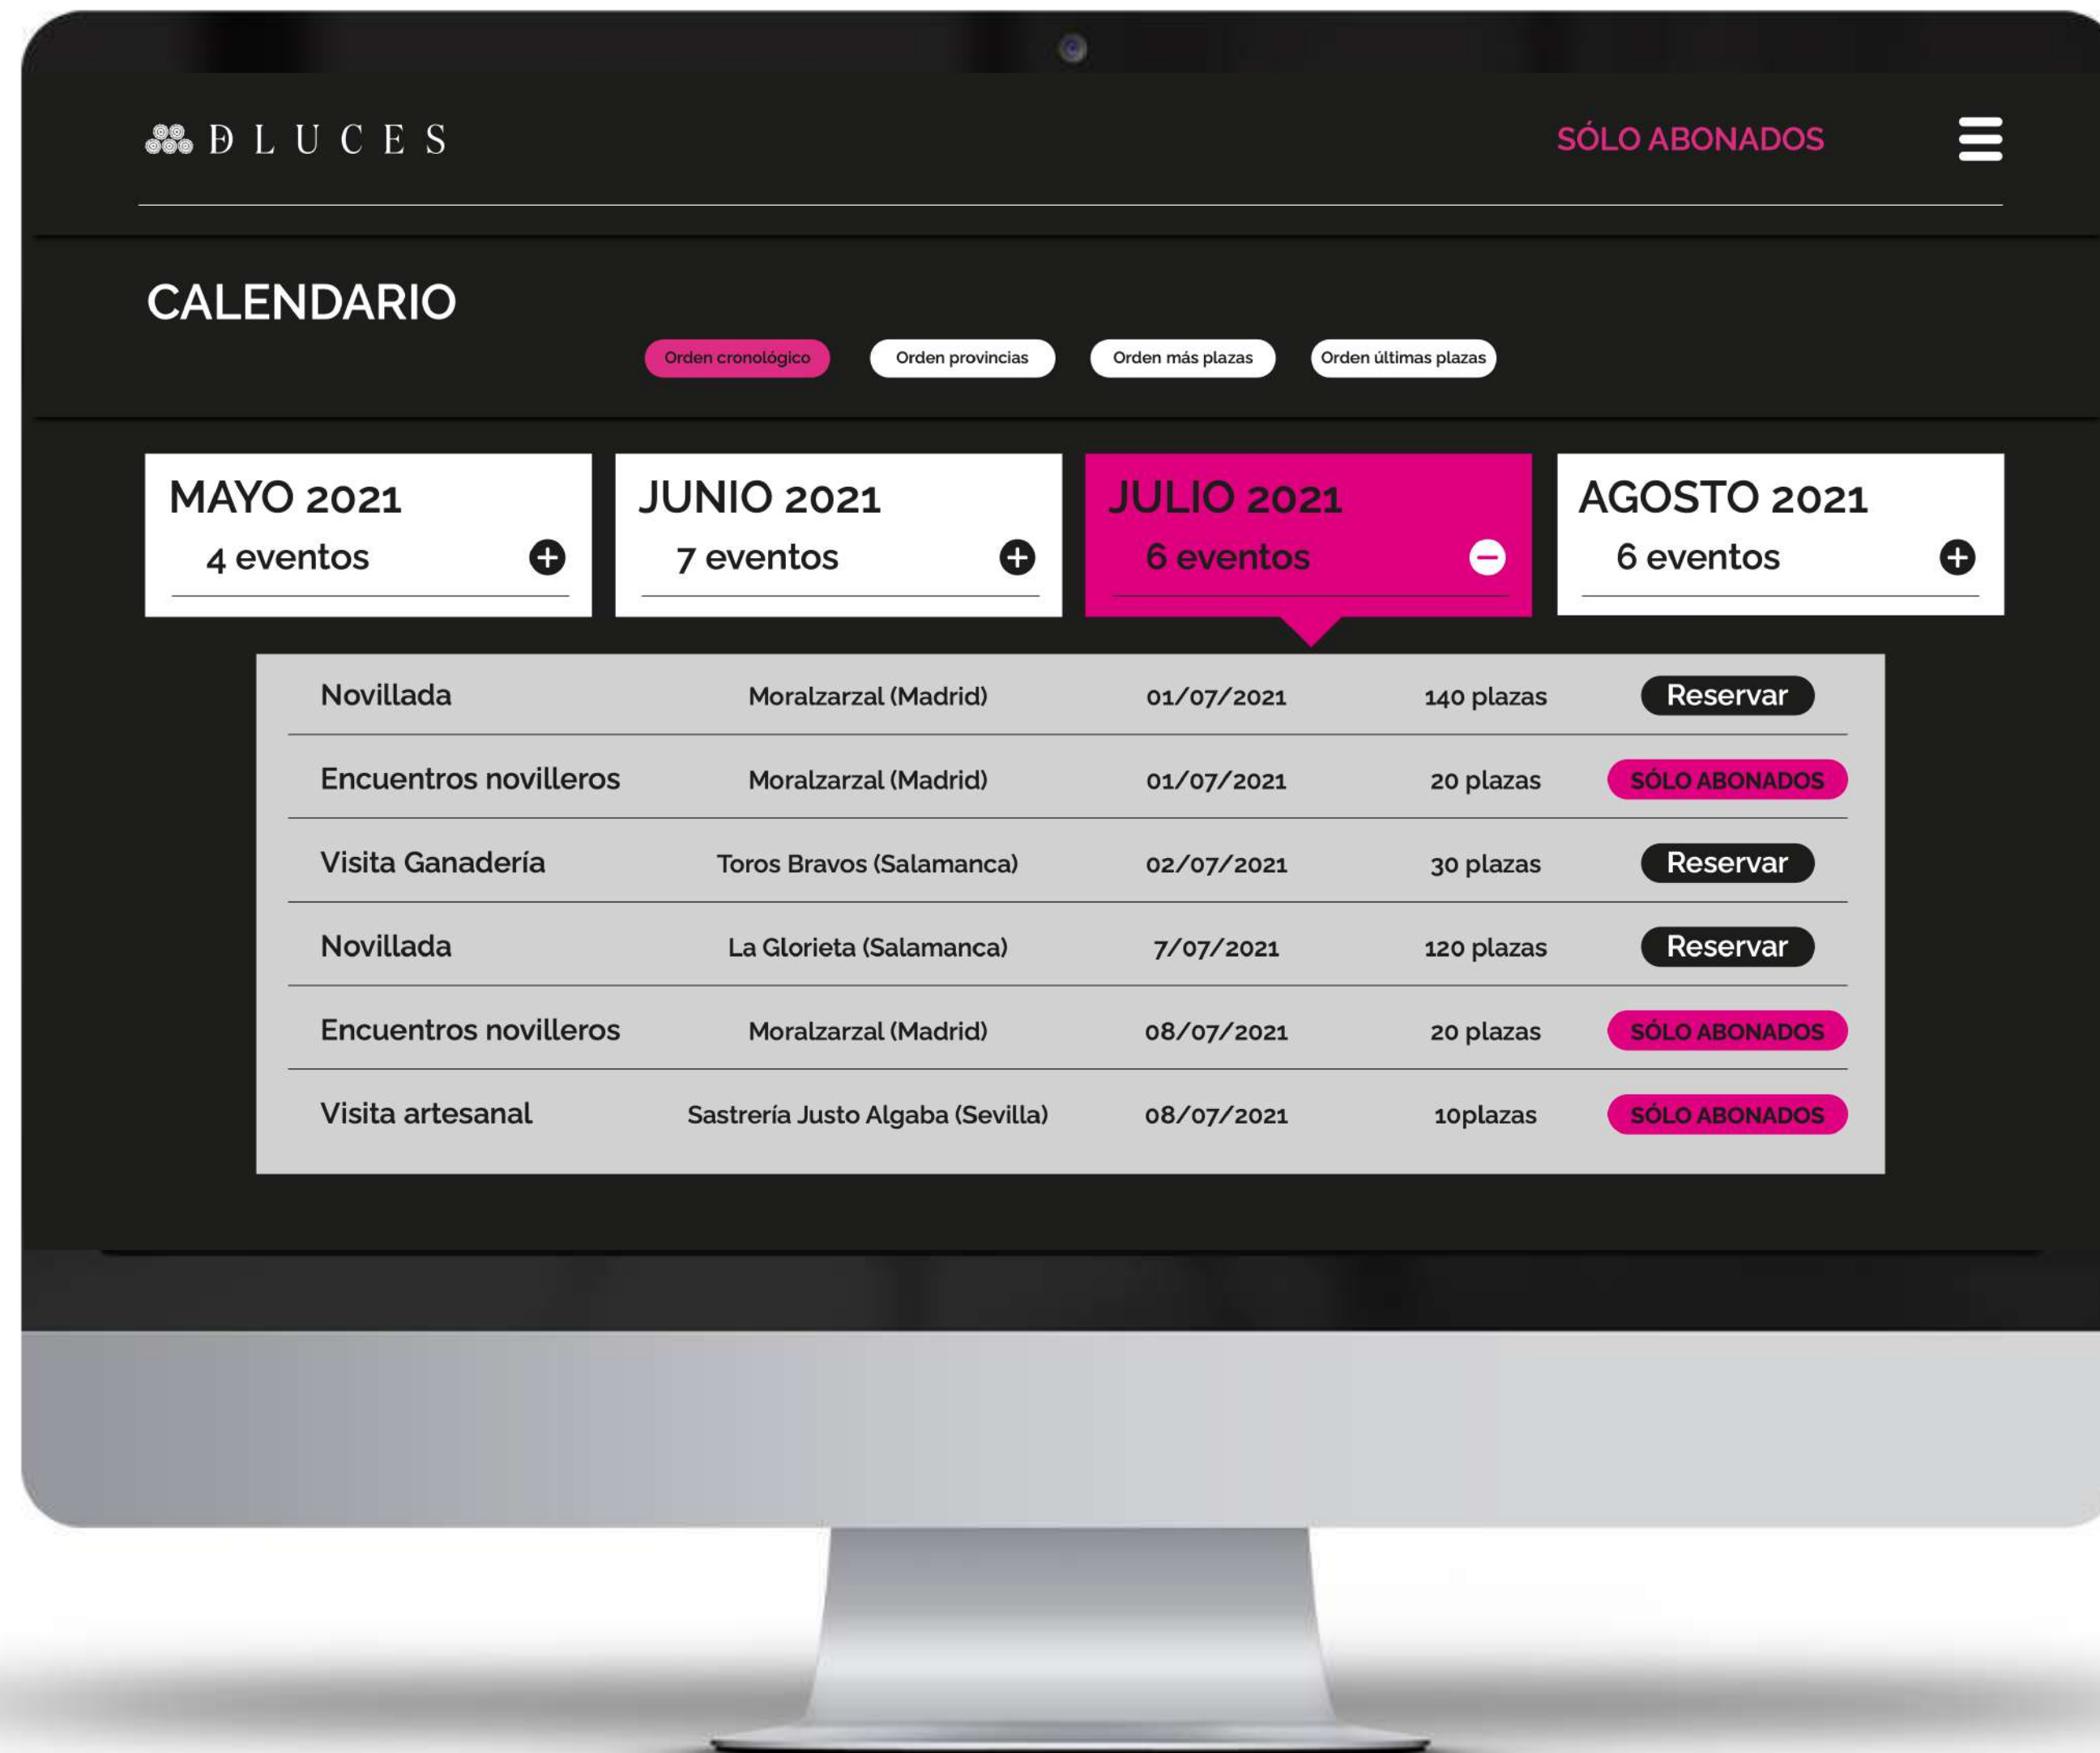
ĐLUCES

SÓLO ABONADOS

CALENDARIO

Orden cronológico
Orden provincias
Orden más plazas
Orden últimas plazas

MAYO 2021
4 eventos

JUNIO 2021
7 eventos

JULIO 2021
6 eventos

AGOSTO 2021
6 eventos

| | | | | |
|---|---|---|---|---|
| Novillada | Moralzarzal (Madrid) | 01/07/2021 | 140 plazas | Reservar |
| Encuentros novilleros | Moralzarzal (Madrid) | 01/07/2021 | 20 plazas | SÓLO ABONADOS |
| Visita Ganadería | Toros Bravos (Salamanca) | 02/07/2021 | 30 plazas | Reservar |
| Novillada | La Glorieta (Salamanca) | 7/07/2021 | 120 plazas | Reservar |
| Encuentros novilleros | Moralzarzal (Madrid) | 08/07/2021 | 20 plazas | SÓLO ABONADOS |
| Visita artesanal | Sastrería Justo Algaba (Sevilla) | 08/07/2021 | 10plazas | SÓLO ABONADOS |